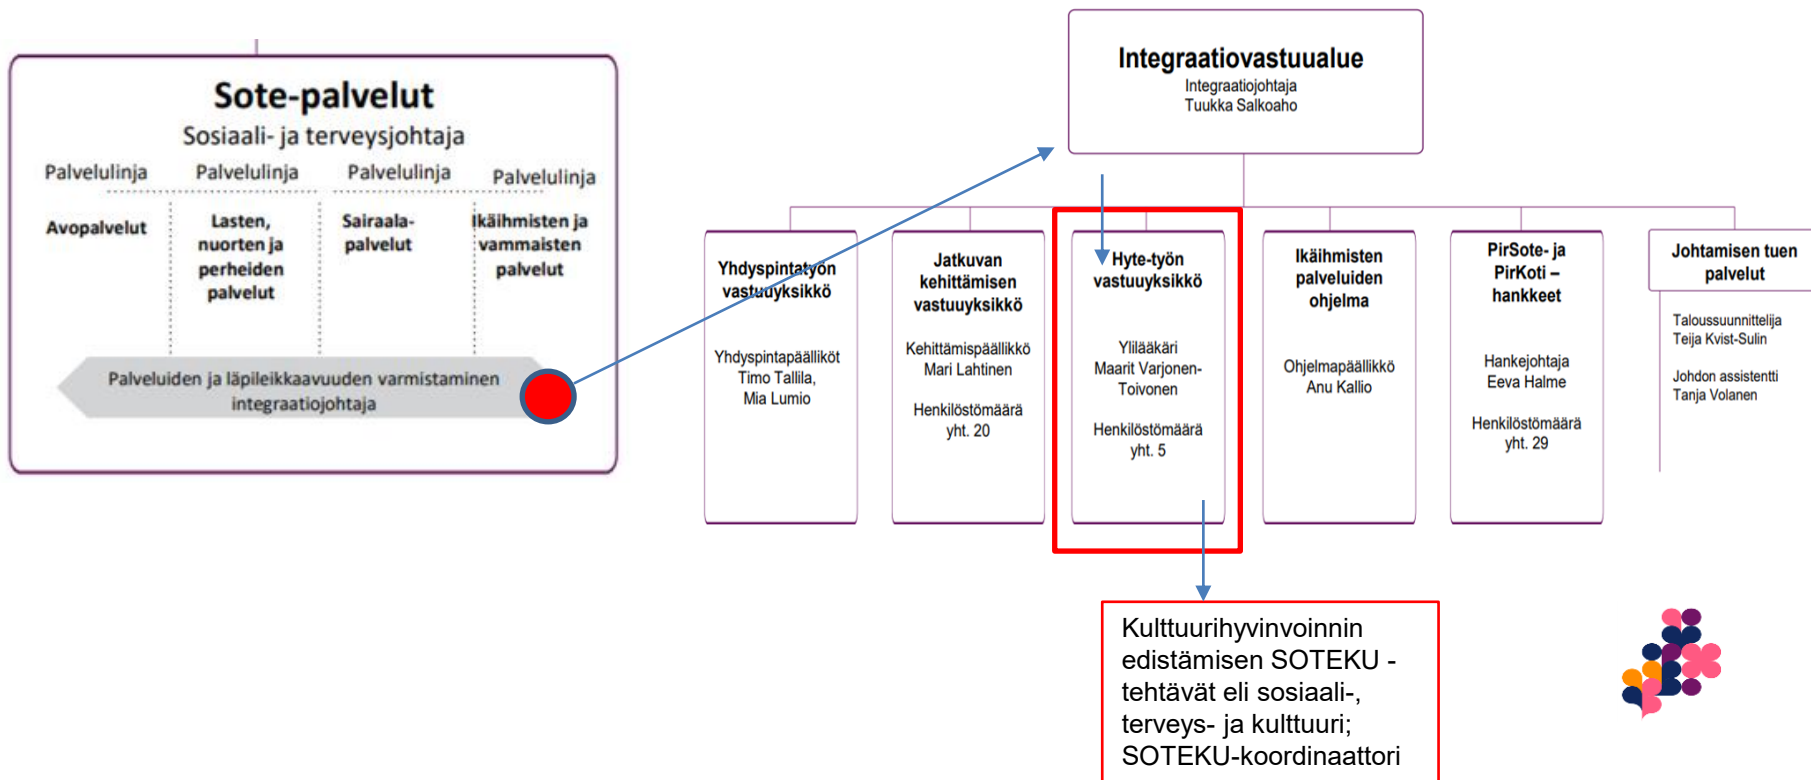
Sote-palvelut
Sosiaali- ja terveysjohtaja

Palvelulinja
Avopalvelut

Palvelulinja
Lasten, nuorten ja perheiden palvelut

Palvelulinja
Sairaala-palvelut

Palvelulinja
Ikäihmisten ja vammaisten palvelut

Palveluiden ja läpileikkaavuuden varmistaminen integraatiojohtaja

Integraatiovastuualue
Integraatiojohtaja
Tuukka Salkoaho

Yhdyspintatyön vastuuyksikkö
Yhdyspintapäälliköt
Timo Tallila,
Mia Lumio

Jatkuvan kehittämisen vastuuyksikkö
Kehittämispäällikkö
Mari Lahtinen
Henkilöstömäärä yht. 20

Hyte-työn vastuuyksikkö
Ylilääkäri
Maarit Varjonen-Toivonen
Henkilöstömäärä yht. 5

Ikäihmisten palveluiden ohjelma
Ohjelmapäällikkö
Anu Kallio

PirSote- ja PirKoti – hankkeet
Hankejohtaja
Eeva Halme
Henkilöstömäärä yht. 29

Johtamisen tuen palvelut
Taloussuunnittelija
Teija Kvist-Sulin
Johdon assistentti
Tanja Volanen

Kulttuurihyvinvoinnin edistämisen SOTEKU -tehtävät eli sosiaali-, terveys- ja kulttuuri; SOTEKU-koordinaattori